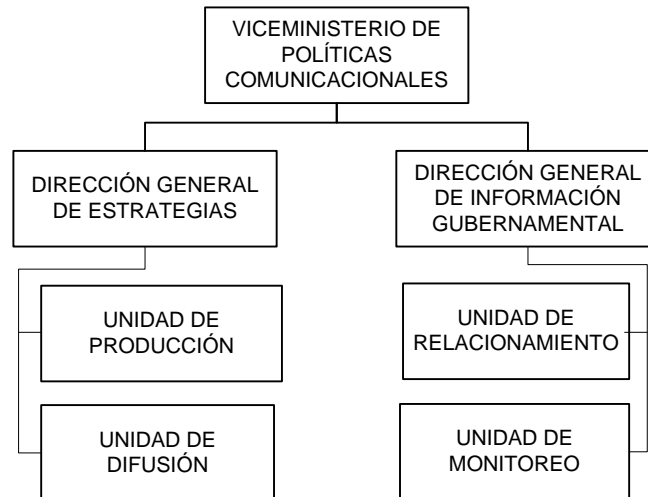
VICEMINISTERIO DE POLÍTICAS COMUNICACIONALES

DIRECCIÓN GENERAL DE ESTRATEGIAS

UNIDAD DE PRODUCCIÓN

UNIDAD DE DIFUSIÓN

DIRECCIÓN GENERAL DE INFORMACIÓN GUBERNAMENTAL

UNIDAD DE RELACIONAMIENTO

UNIDAD DE MONITOREO